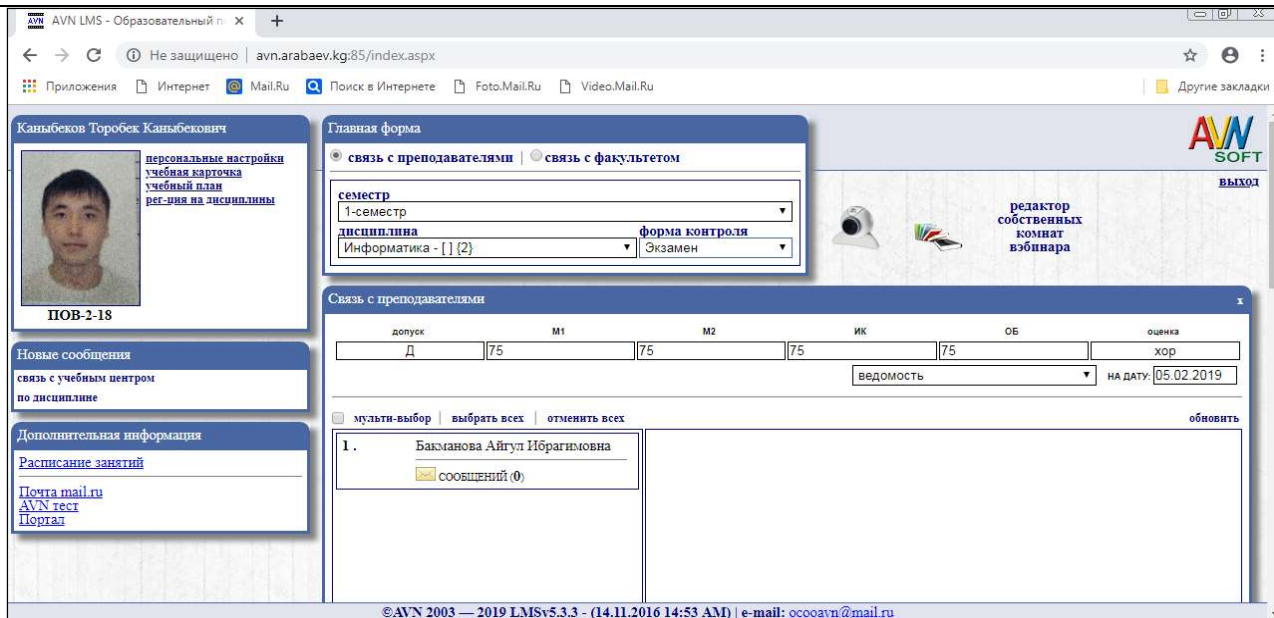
AVN LMS - Образовательный п ×

Не защищено | avn.arabaev.kg:85/index.aspx

Приложения Интернет Mail.Ru Поиск в Интернете Foto.Mail.Ru Video.Mail.Ru Другие закладки

Каныбеков Торобек Каныбекович

персональные настройки
учебная карточка
учебный план
рег-ция на дисциплины

ПОВ-2-18

Главная форма

связь с преподавателями | связь с факультетом

семестр
1-семестр
дисциплина
Информатика - [ ] {2}
форма контроля
Экзамен

AVN SOFT

выход

редактор собственных комнат вэбинара

Новые сообщения

связь с учебным центром
по дисциплине

Дополнительная информация

Расписание занятий

Почта mail.ru
AVN тест
Портал

Связь с преподавателями

| допуск | М1 | М2 | ИК | ОБ | оценка |
|---|---|---|---|---|---|
| Д | 75 | 75 | 75 | 75 | хор |

ведомость
НА ДАТУ: 05.02.2019

мульти-выбор | выбрать всех | отменить всех
обновить

1. Бакманова Айгул Ибрагимовна
сообщений (0)

©AVN 2003 — 2019 LMSv5.3.3 - (14.11.2016 14:53 AM) | e-mail: ocooavn@mail.ru